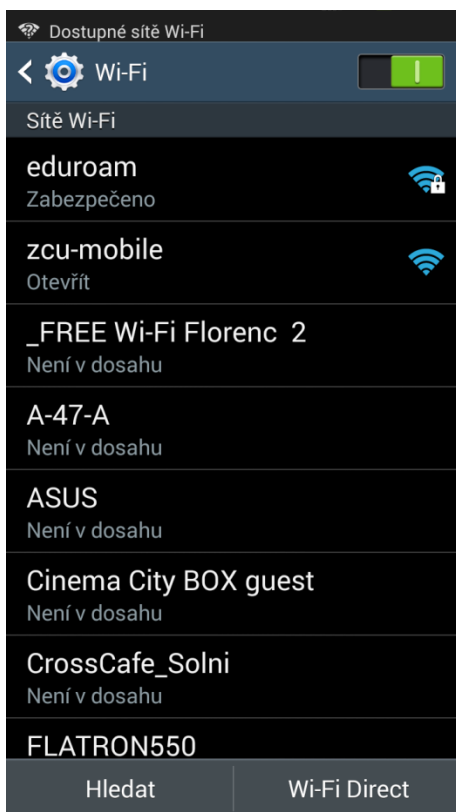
Dostupné sítě Wi-Fi

Wi-Fi

Sítě Wi-Fi

eduroam
Zabezpečeno

zcu-mobile
Otevřít

_FREE Wi-Fi Florenc 2
Není v dosahu

A-47-A
Není v dosahu

ASUS
Není v dosahu

Cinema City BOX guest
Není v dosahu

CrossCafe_Solni
Není v dosahu

FLATRON550

Hledat

Wi-Fi Direct